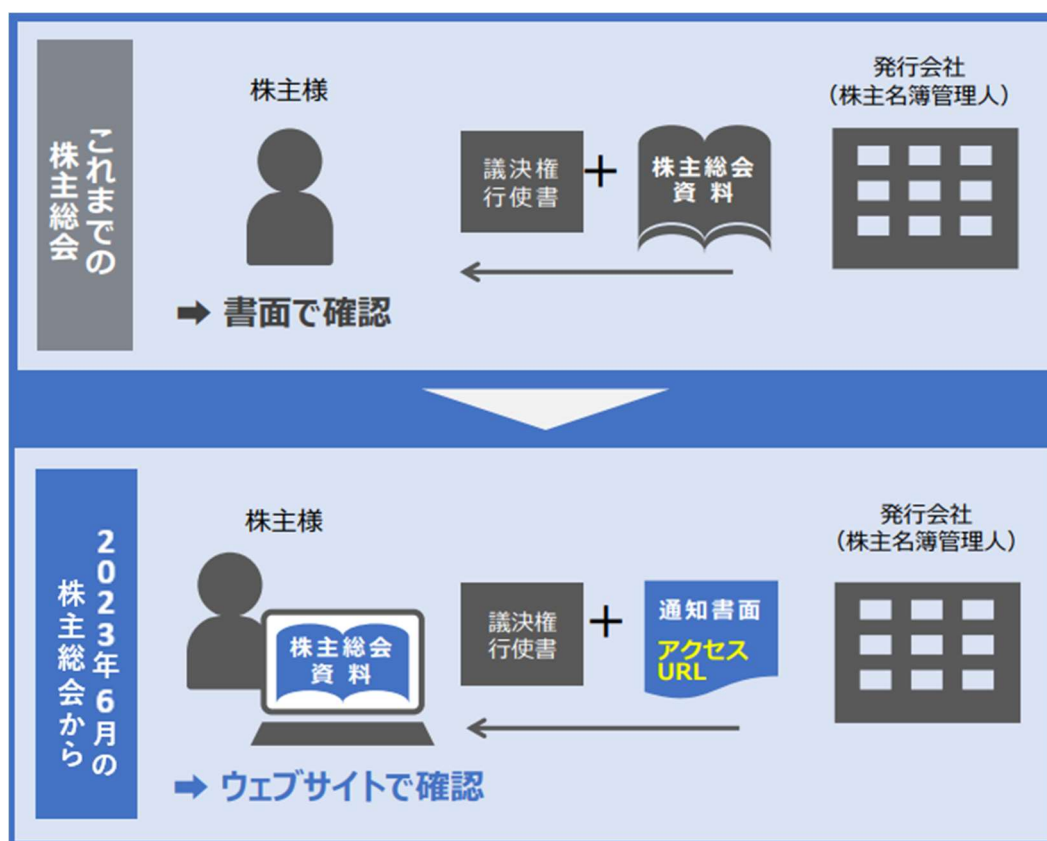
これまでの株主総会

株主様

議決権行使書 + 株主総会資料

発行会社
（株主名簿管理人）

➡ 書面で確認

2023年6月の株主総会から

株主様

株主総会資料

議決権行使書 + 通知書面 アクセスURL

発行会社
（株主名簿管理人）

➡ ウェブサイトで確認